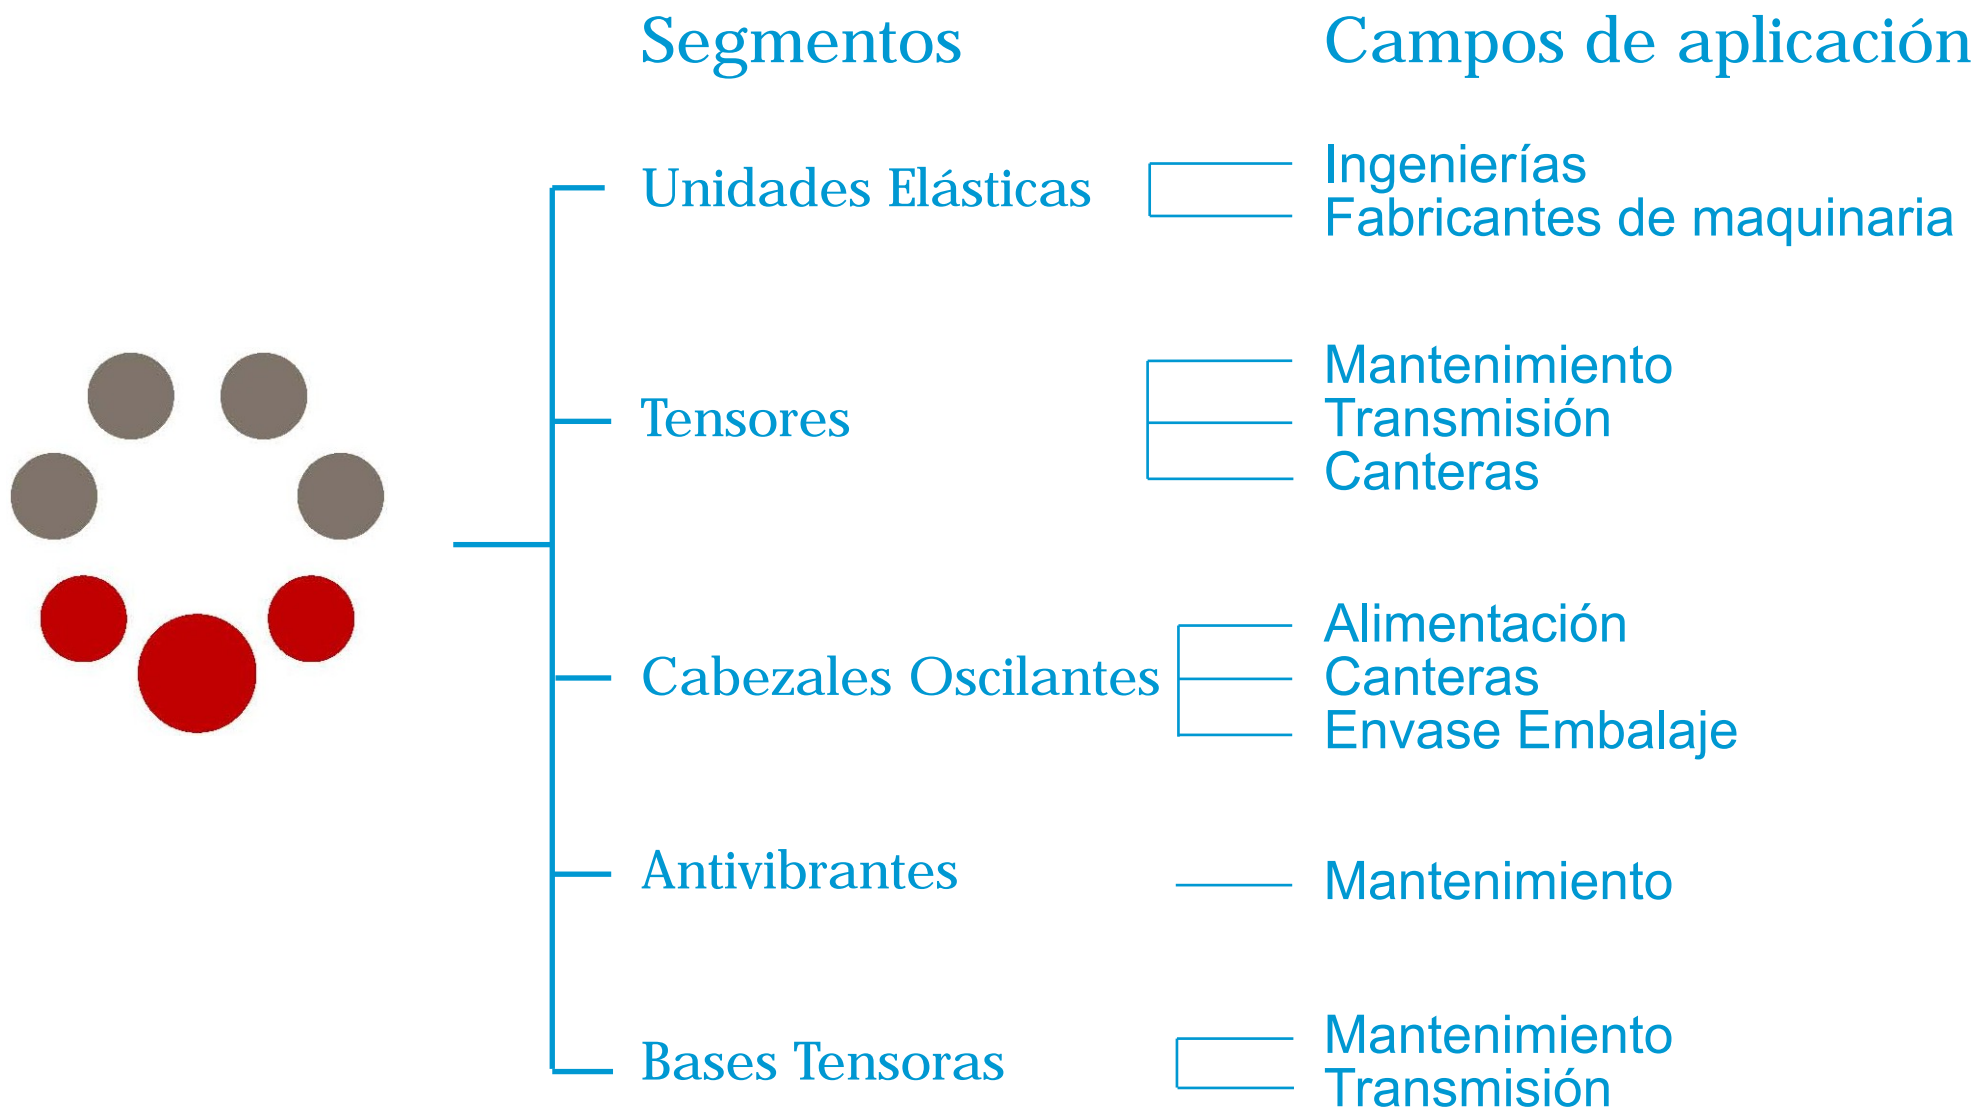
Segmentos

Campos de aplicación

Unidades Elásticas

Ingenierías
Fabricantes de maquinaria

Tensores

Mantenimiento
Transmisión
Canteras

Cabezales Oscilantes

Alimentación
Canteras
Envase Embalaje

Antivibrantes

Mantenimiento

Bases Tensoras

Mantenimiento
Transmisión